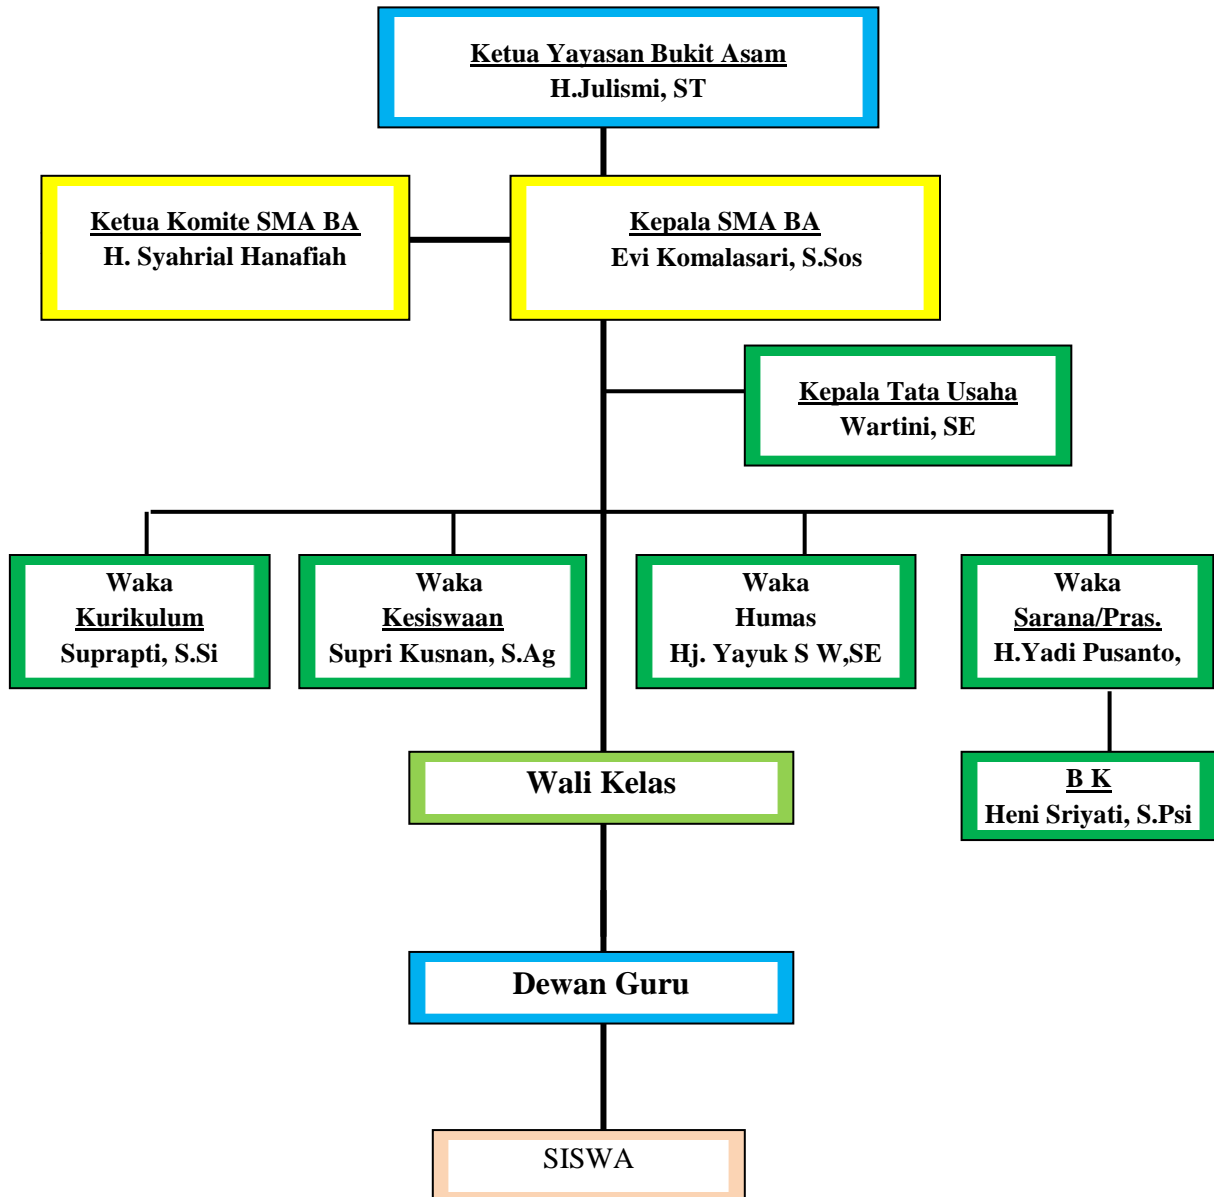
Ketua Yayasan Bukit Asam
H.Julismi, ST

Ketua Komite SMA BA
H. Syahrial Hanafiah

Kepala SMA BA
Evi Komalasari, S.Sos

Kepala Tata Usaha
Wartini, SE

Waka
Kurikulum
Suprapti, S.Si

Waka
Kesiswaan
Supri Kusnan, S.Ag

Waka
Humas
Hj. Yayuk S W,SE

Waka
Sarana/Pras.
H.Yadi Pusanto,

Wali Kelas

B K
Heni Sriyati, S.Psi

Dewan Guru

SISWA